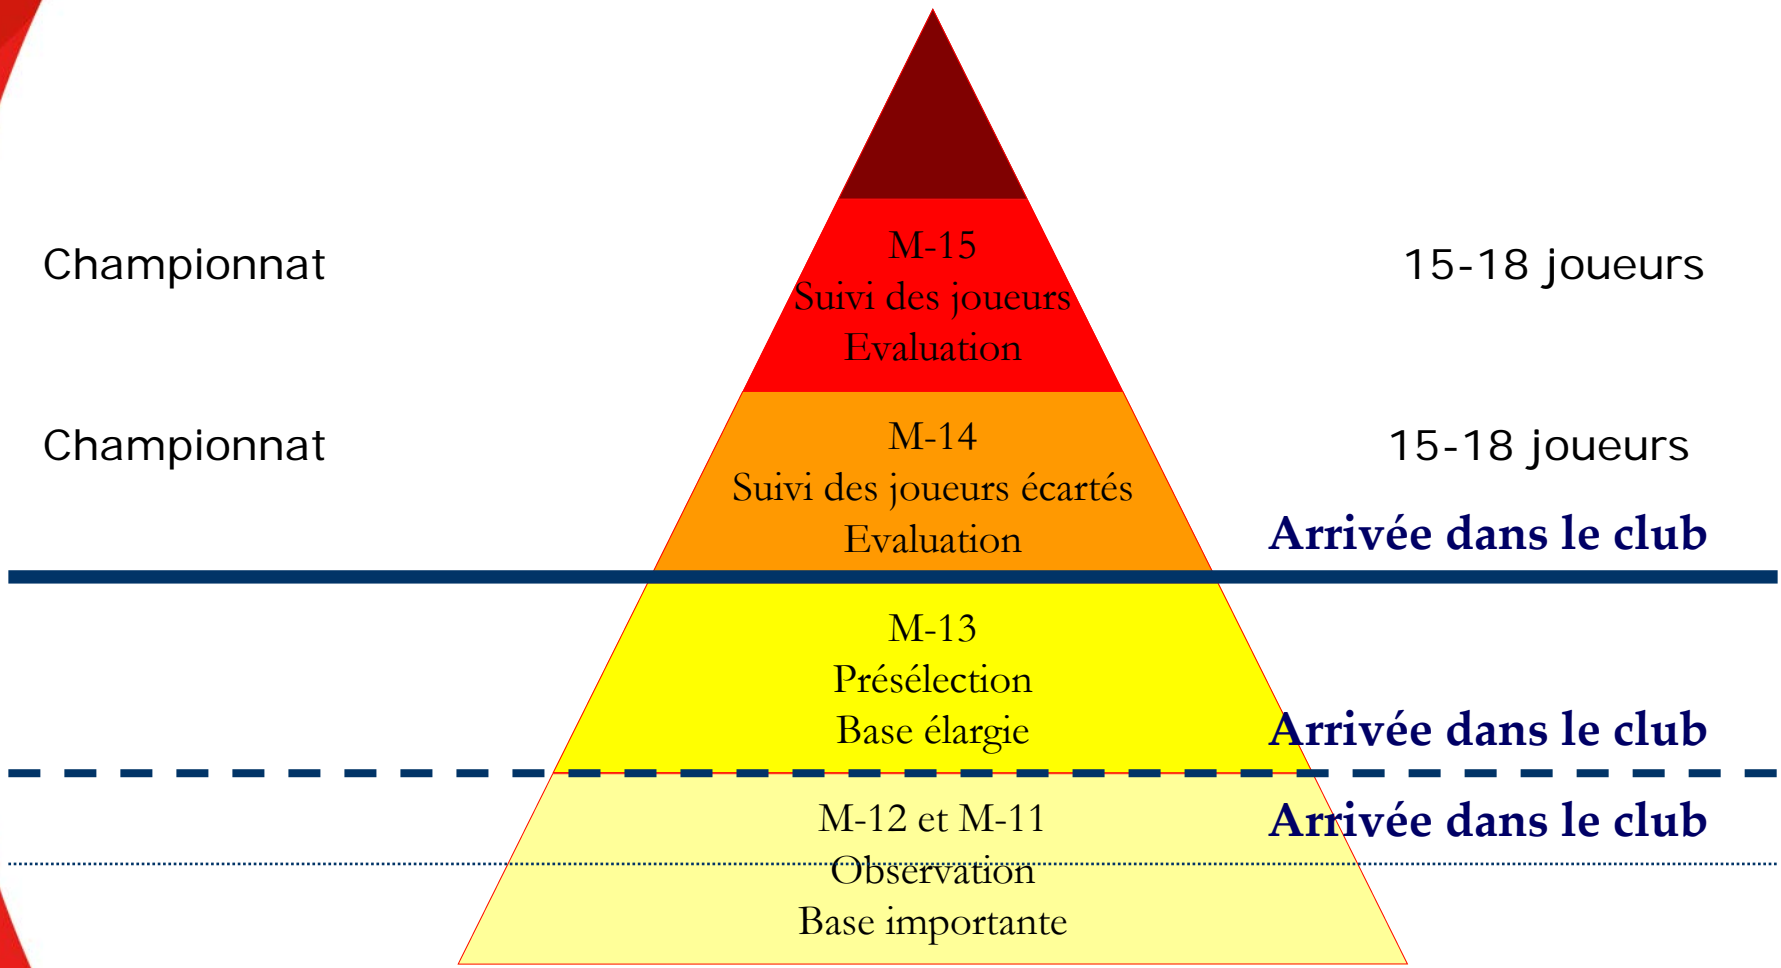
Championnat

M-15
Suivi des joueurs
Evaluation

15-18 joueurs

Championnat

M-14
Suivi des joueurs écartés
Evaluation

15-18 joueurs

Arrivée dans le club

M-13
Présélection
Base élargie

Arrivée dans le club

M-12 et M-11
Observation
Base importante

Arrivée dans le club